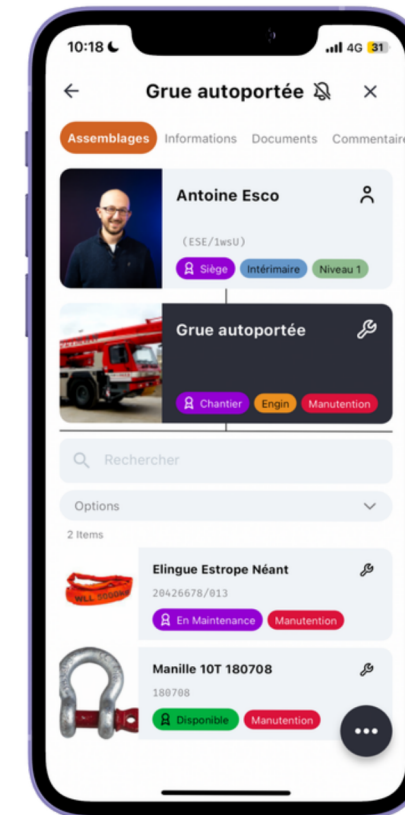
10:18 4G 31

Grue autoportée

Assemblages Informations Documents Commentaire

Antoine Esco

(ESE/1wsU)

Siège Intérimaire Niveau 1

Grue autoportée

Chantier Engin Manutention

Rechercher

Options

2 Items

Elingue Estrope Néant

20426678/013

En Maintenance Manutention

Manille 10T 180708

180708

Disponible Manutention